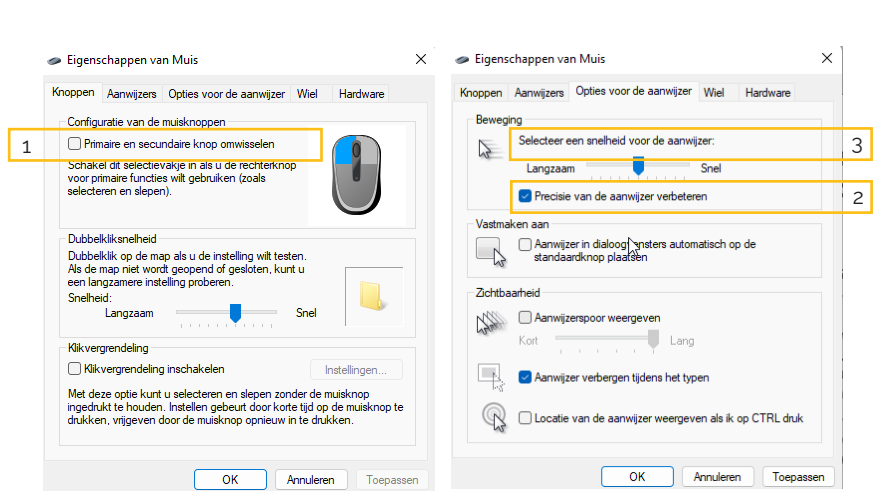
Eigenschappen van Muis ✕

Knoppen | Aanwijzers | Opties voor de aanwijzer | Wiel | Hardware

Configuratie van de muisknoppen

1 ☐ Primaire en secundaire knop omwisselen

Schakel dit selectievakje in als u de rechterknop voor primaire functies wilt gebruiken (zoals selecteren en slepen).

Dubbelkliksnelheid

Dubbelklik op de map als u de instelling wilt testen. Als de map niet wordt geopend of gesloten, kunt u een langzamere instelling proberen.

Snelheid:

Langzaam Snel

Klikvergrendeling

☐ Klikvergrendeling inschakelen Instellingen...

Met deze optie kunt u selecteren en slepen zonder de muisknop ingedrukt te houden. Instellen gebeurt door korte tijd op de muisknop te drukken, vrijgeven door de muisknop opnieuw in te drukken.

OK Annuleren Toepassen

Eigenschappen van Muis ✕

Knoppen | Aanwijzers | Opties voor de aanwijzer | Wiel | Hardware

Beweging

Selecteer een snelheid voor de aanwijzer: 3

Langzaam Snel

☑ Precisie van de aanwijzer verbeteren 2

Vastmaken aan

☐ Aanwijzer in dialoogvensters automatisch op de standaardknop plaatsen

Zichtbaarheid

☐ Aanwijzerspoor weergeven

Kort Lang

☑ Aanwijzer verbergen tijdens het typen

☐ Locatie van de aanwijzer weergeven als ik op CTRL druk

OK Annuleren Toepassen